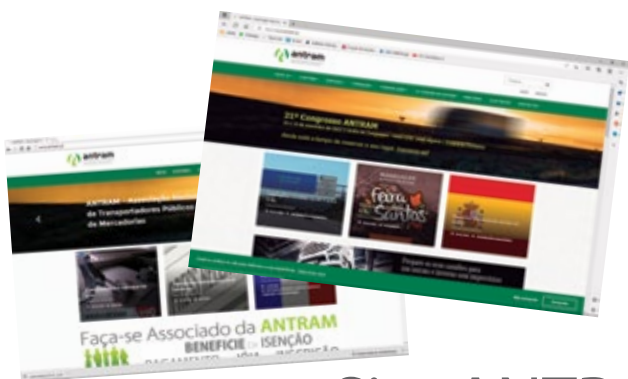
antram

21º Congresso ANTRAM

Feira dos Santos

antram

ANTRAM - Associação Nacional de Transportadores Públicos de Mercadorias

Faça-se Associado da ANTRAM

BENEFICIE DA ISENÇÃO

PAGAMENTO JÓIA INSCRIÇÃO